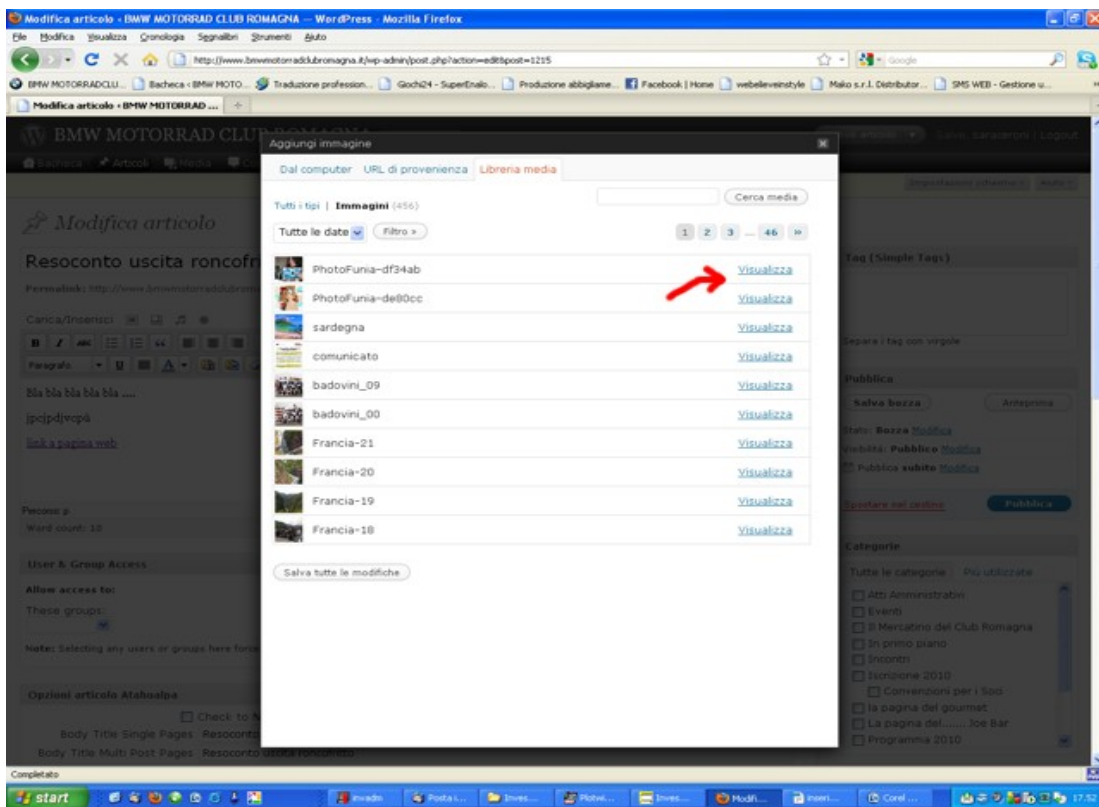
Modifica articolo ‹ BMW MOTORRAD CLUB ROMAGNA — WordPress - Mozilla Firefox

File Modifica Visualizza Cronologia Segnalibri Strumenti Aiuto

http://www.bmwmotorradclubromagna.it/wp-admin/post.php?action=edit&post=1215

Google

BMW MOTORRADCLU... Bacheca ‹ BMW MOTO... Traduzione profession... Giochi24 - SuperEnalo... Produzione abbigliame... Facebook | Home webelevenstyle Mako s.r.l. Distributor... SMS WEB - Gestione u...

Modifica articolo ‹ BMW MOTORRAD ...

BMW MOTORRAD CLUB ROMAGNA

Bacheca Articoli Media

Modifica articolo

Resoconto uscita roncofr

Permalink: http://www.bmwmotorradclubromagna

Carica/Inserisci

Paragrafo

Bla bla bla bla bla ....

jpcjpdjwcpà

link a pagina web

Percorso: p

Word count: 10

User & Group Access

Allow access to:

These groups:

Note: Selecting any users or groups here force

Opzioni articolo Atahualpa

Check to

Body Title Single Pages Resoconto

Body Title Multi Post Pages Resoconto uscita roncofritto

Aggiungi immagine

Dal computer URL di provenienza Libreria media

Cerca media

Tutti i tipi | Immagini (456)

Tutte le date Filtro »

1 2 3 ... 46 »

PhotoFunia-df34ab Visualizza

PhotoFunia-de80cc Visualizza

sardegna Visualizza

comunicato Visualizza

badovini_09 Visualizza

badovini_00 Visualizza

Francia-21 Visualizza

Francia-20 Visualizza

Francia-19 Visualizza

Francia-18 Visualizza

Salva tutte le modifiche

Impostazioni schermata Aiuto

Tag (Simple Tags)

Separa i tag con virgole

Pubblica

Salva bozza Anteprima

Stato: Bozza Modifica

Visibilità: Pubblico Modifica

Pubblica subito Modifica

Spostare nel cestino Pubblica

Categorie

Tutte le categorie Più utilizzate

Atti Amministrativi

Eventi

Il Mercatino del Club Romagna

In primo piano

Incontri

Iscrizione 2010

Convenzioni per i Soci

la pagina del gourmet

La pagina del....... Joe Bar

Programma 2010

Completato

start Invadm Posta i... Inves... Plotwi... Inves... Modifi... Inseri... Corel ... 17.52